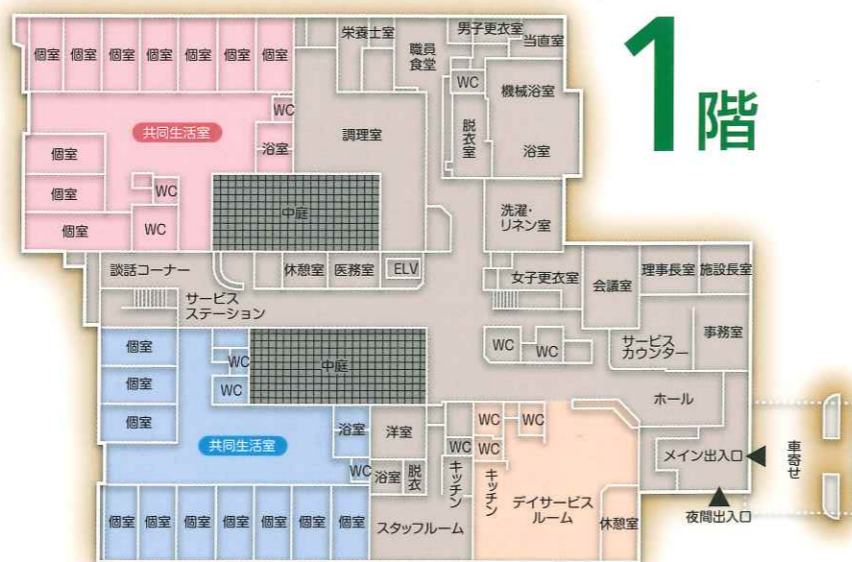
1階

個室 個室 個室 個室 個室 個室 個室

共同生活室

個室
個室
個室

WC
WC
WC
浴室

中庭

栄養士室
職員食堂
男子更衣室
当直室
WC
機械浴室
脱衣室
浴室
調理室
洗濯・リネン室

談話コーナー
休憩室
医務室
ELV
女子更衣室
会議室
理事長室
施設長室

サービスステーション

事務室
サービスカウンター

WC
WC

個室
個室
個室

WC
WC

中庭

ホール

共同生活室

浴室
洋室
WC
WC
WC
WC
WC
浴室
脱衣
キッチン
キッチン

メイン出入口
車寄せ

デイサービスルーム
休憩室
夜間出入口

個室 個室 個室 個室 個室 個室 個室

スタッフルーム